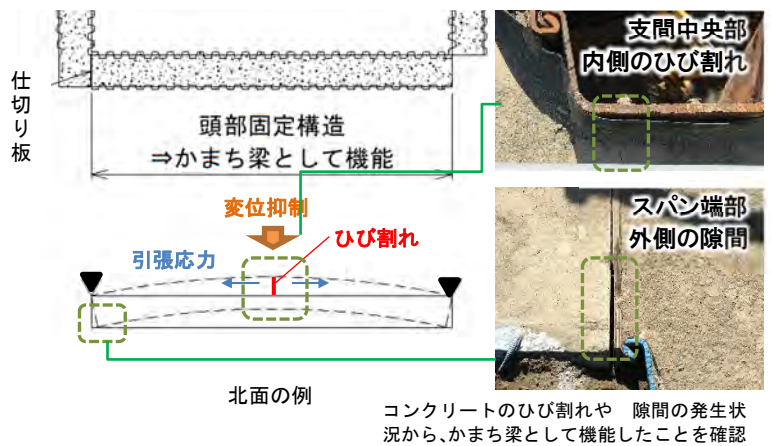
仕切り板

頭部固定構造
⇒かまち梁として機能

変位抑制

ひび割れ

引張応力

北面の例

支間中央部
内側のひび割れ

スパン端部
外側の隙間

コンクリートのひび割れや　隙間の発生状況から、かまち梁として機能したことを確認